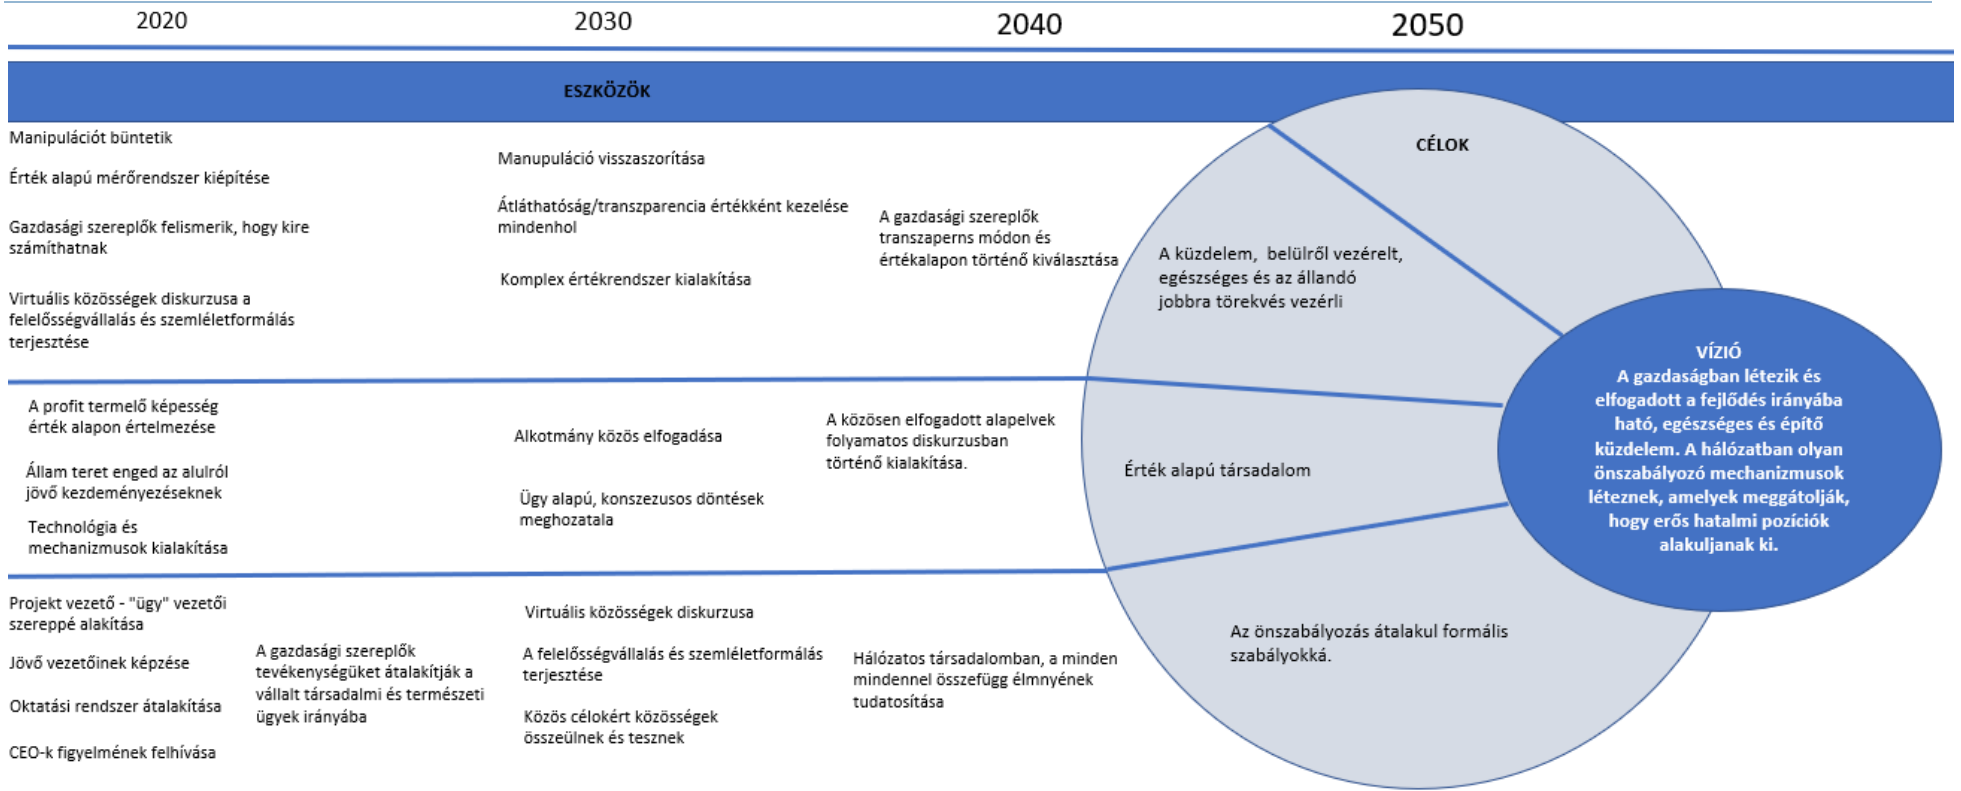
2020

2030

2040

2050

ESZKÖZÖK

Manipulációt büntetik

Érték alapú mérőrendszer kiépítése

Gazdasági szereplők felismerik, hogy kire számíthatnak

Virtuális közösségek diskurzusa a felelősségvállalás és szemléletformálás terjesztése

Manupuláció visszaszorítása

Átláthatóság/transzparencia értékként kezelése mindenhol

Komplex értékrendszer kialakítása

A gazdasági szereplők transzaperns módon és értékalapon történő kiválasztása

CÉLOK

A küzdelem, belülről vezérelt, egészséges és az állandó jobbra törekvés vezérli

VÍZIÓ
A gazdaságban létezik és elfogadott a fejlődés irányába ható, egészséges és építő küzdelem. A hálózatban olyan önszabályozó mechanizmusok léteznek, amelyek meggátolják, hogy erős hatalmi pozíciók alakuljanak ki.

A profit termelő képesség érték alapon értelmezése

Állam teret enged az alulról jövő kezdeményezéseknek

Technológia és mechanizmusok kialakítása

Alkotmány közös elfogadása

Ügy alapú, konszezusos döntések meghozatala

A közösen elfogadott alapelvek folyamatos diskurzusban történő kialakítása.

Érték alapú társadalom

Projekt vezető - "ügy" vezetői szereppé alakítása

Jövő vezetőinek képzése

Oktatási rendszer átalakítása

CEO-k figyelmének felhívása

A gazdasági szereplők tevékenységüket átalakítják a vállalt társadalmi és természeti ügyek irányába

Virtuális közösségek diskurzusa

A felelősségvállalás és szemléletformálás terjesztése

Közös célokért közösségek összeülnek és tesznek

Hálózatos társadalomban, a minden mindennel összefügg élmnyének tudatosítása

Az önszabályozás átalakul formális szabályokká.